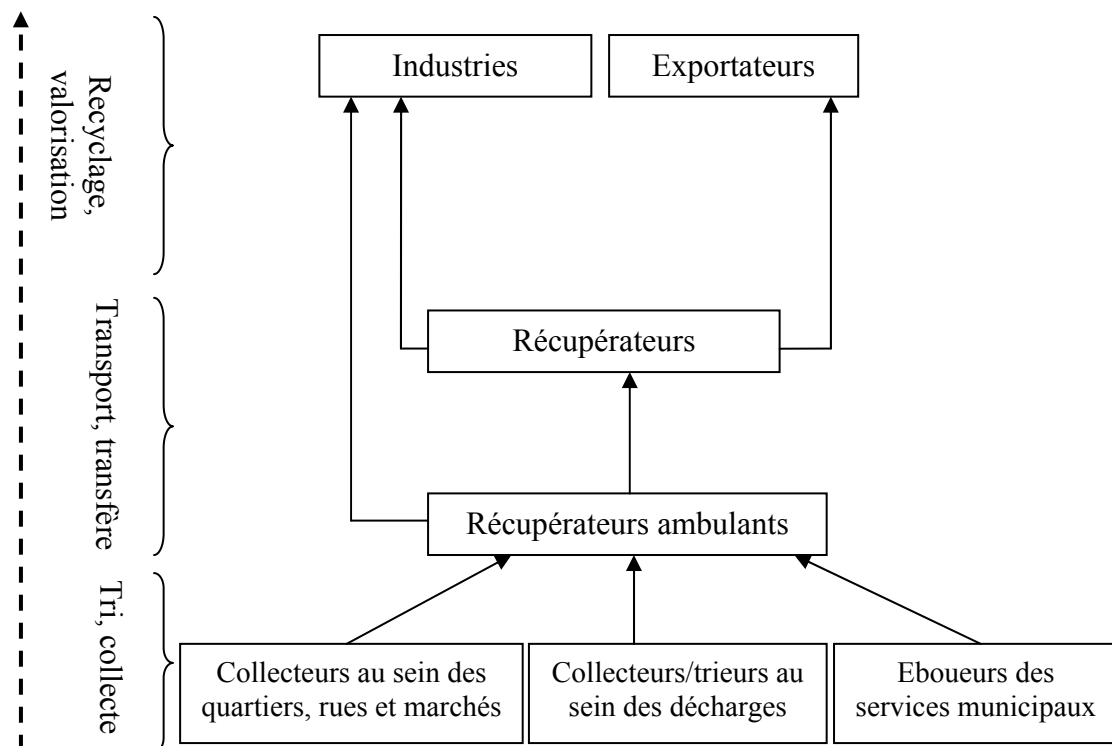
Recyclage, valorisation

Transport, transfère

Tri, collecte

Industries

Exportateurs

Récupérateurs

Récupérateurs ambulants

Collecteurs au sein des quartiers, rues et marchés

Collecteurs/trieurs au sein des décharges

Eboueurs des services municipaux